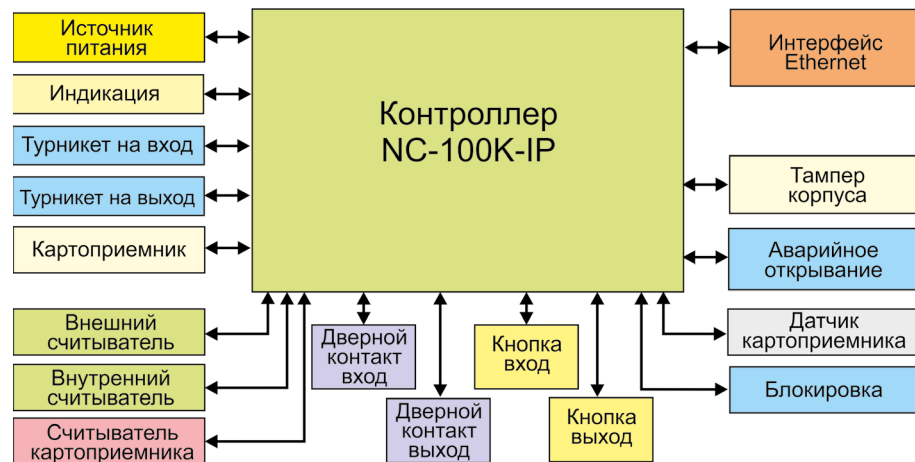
Источник питания

Индикация

Турникет на вход

Турникет на выход

Картоприемник

Контроллер NC-100K-IP

Интерфейс Ethernet

Тампер корпуса

Аварийное открывание

Датчик картоприемника

Блокировка

Внешний считыватель

Внутренний считыватель

Считыватель картоприемника

Дверной контакт вход

Дверной контакт выход

Кнопка вход

Кнопка выход